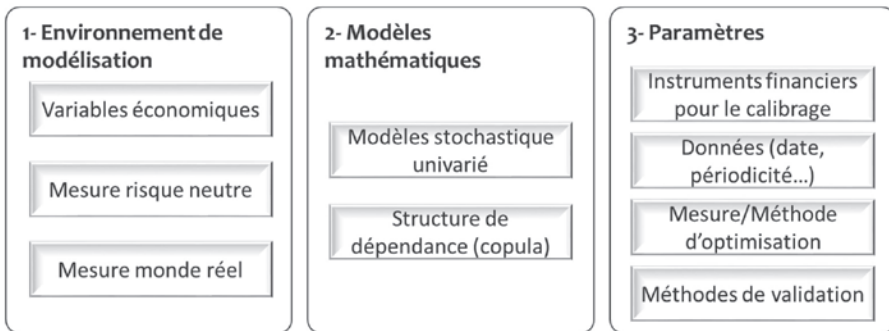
1- Environnement de modélisation

Variables économiques

Mesure risque neutre

Mesure monde réel

2- Modèles mathématiques

Modèles stochastique univarié

Structure de dépendance (copula)

3- Paramètres

Instruments financiers pour le calibrage

Données (date, périodicité…)

Mesure/Méthode d'optimisation

Méthodes de validation